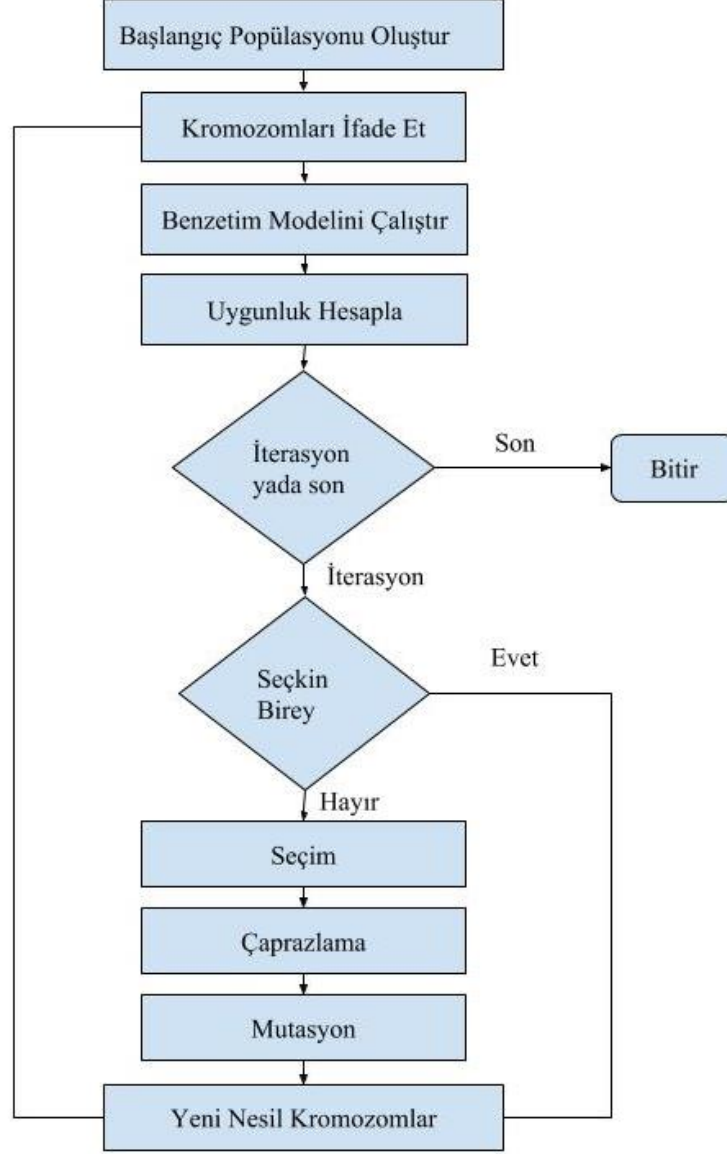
Başlangıç Popülasyonu Oluştur

Kromozomları İfade Et

Benzetim Modelini Çalıştır

Uygunluk Hesapla

İterasyon yada son

Son

Bitir

İterasyon

Seçkin Birey

Evet

Hayır

Seçim

Çaprazlama

Mutasyon

Yeni Nesil Kromozomlar